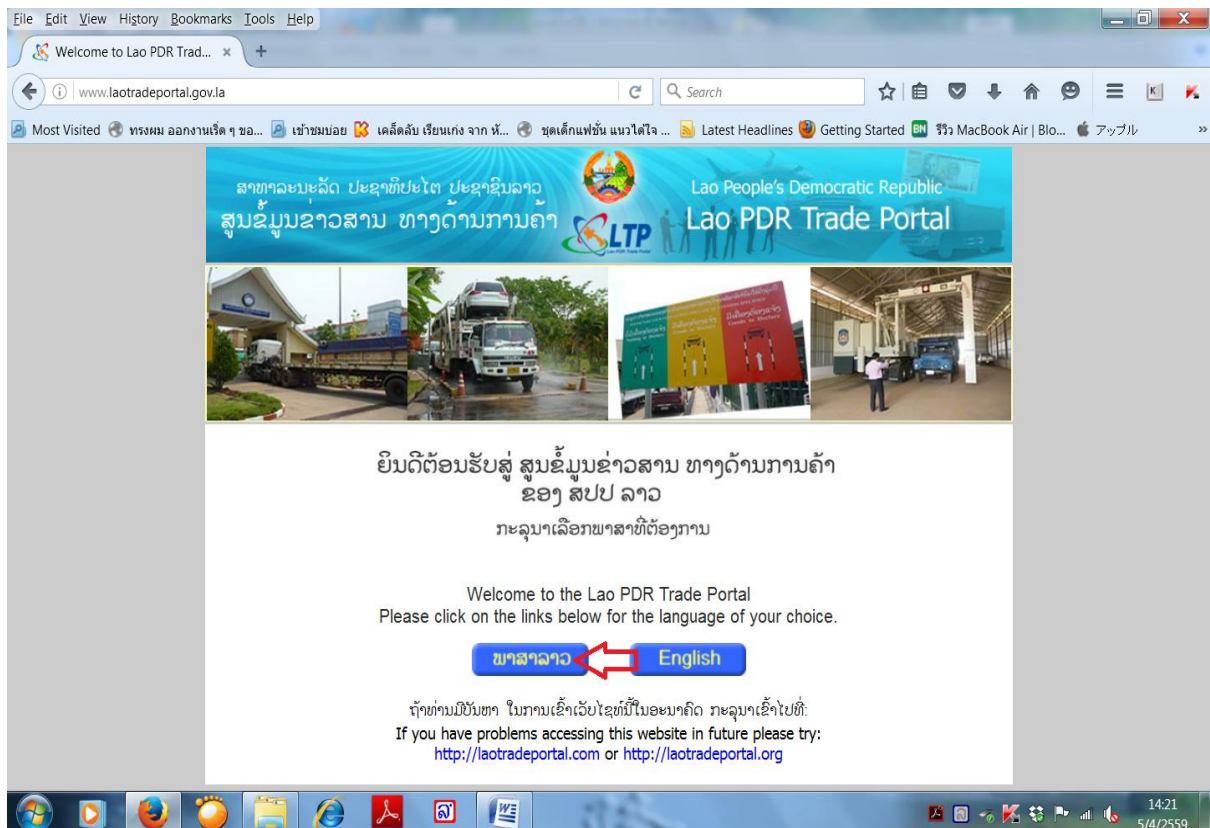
File Edit View History Bookmarks Tools Help

Welcome to Lao PDR Trad... ×

www.laotradeportal.gov.la

Search

Most Visited ทรงผม ออกงานเริด ๆ ขอ... เข้าชมบ่อย เคล็ดลับ เรียนเก่ง จาก ห้... ชุดเด็กแฟชั่น แนวใต้ใจ ... Latest Headlines Getting Started รีวิว MacBook Air | Blo... アップル

ສາທາລະນະລັດ ປະຊາທິປະໄຕ ປະຊາຊົນລາວ
ສູນຂໍ້ມູນຂ່າວສານ ທາງດ້ານການຄ້າ
LTP
Lao People's Democratic Republic
Lao PDR Trade Portal

ຍິນດີຕ້ອນຮັບສູ່ ສູນຂໍ້ມູນຂ່າວສານ ທາງດ້ານການຄ້າ ຂອງ ສປປ ລາວ

ກະລຸນາເລືອກພາສາທີ່ຕ້ອງການ

Welcome to the Lao PDR Trade Portal
Please click on the links below for the language of your choice.

ພາສາລາວ English

ຖ້າທ່ານມີບັນຫາ ໃນການເຂົ້າເວັບໄຊທ໌ນີ້ໃນອະນາຄົດ ກະລຸນາເຂົ້າໄປທີ່:
If you have problems accessing this website in future please try:
http://laotradeportal.com or http://laotradeportal.org

14:21
5/4/2559